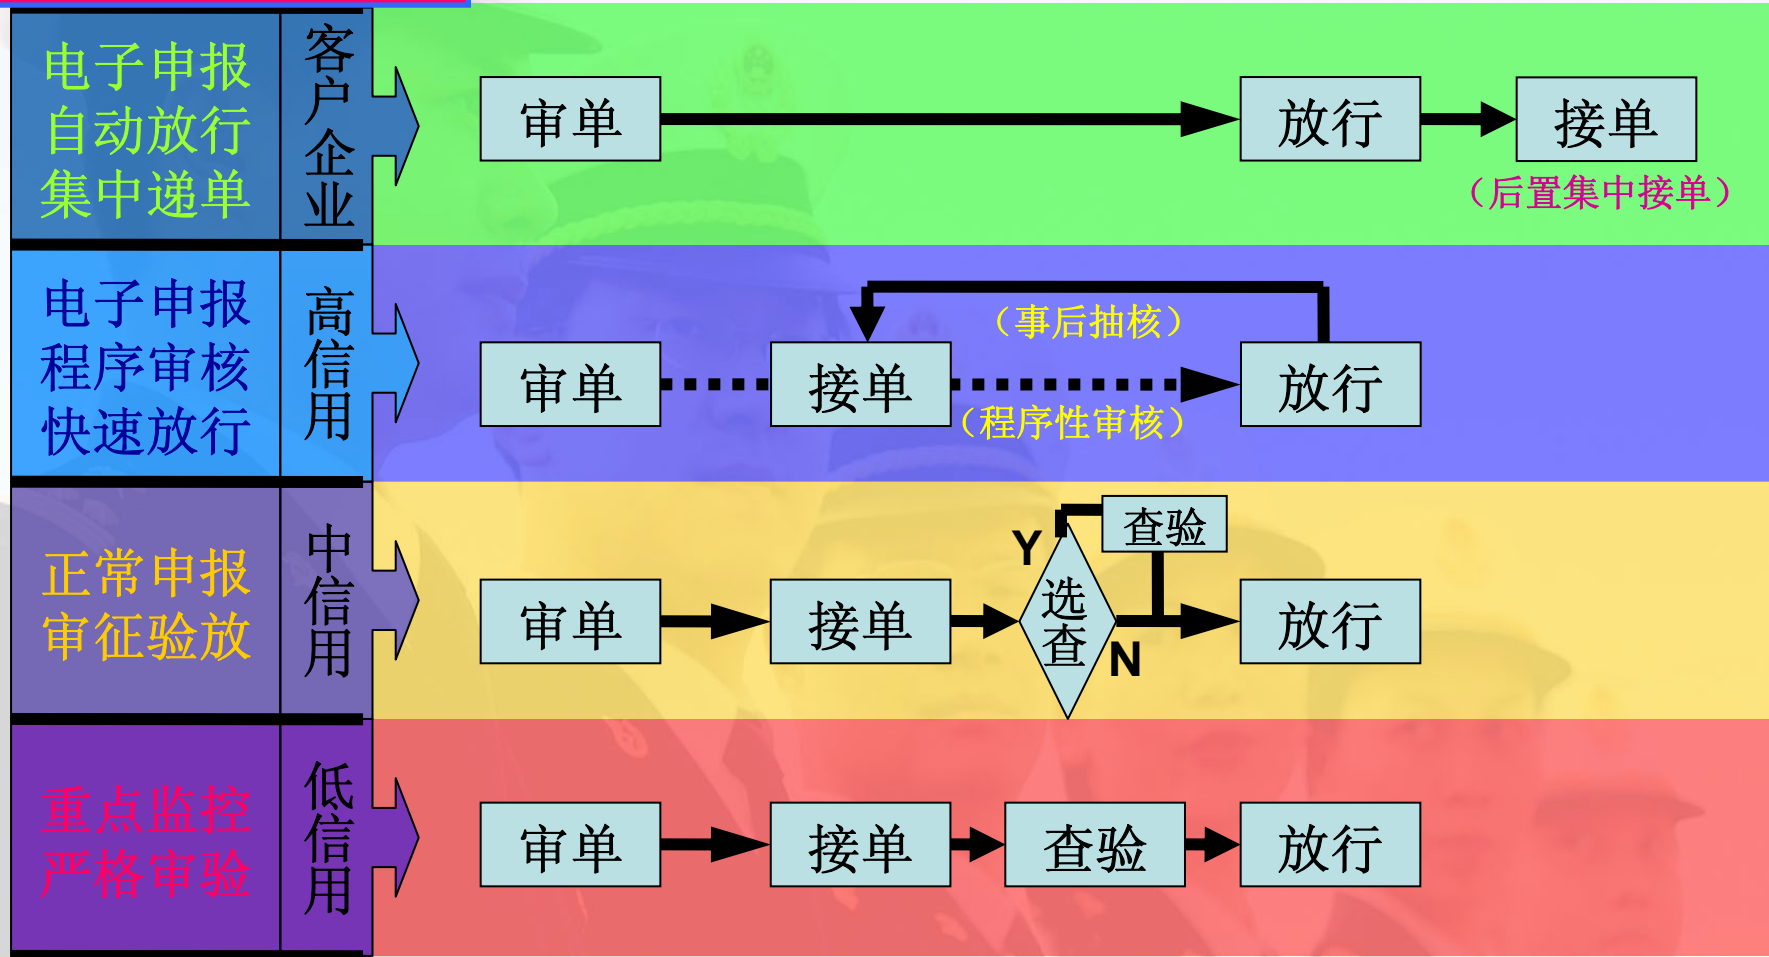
电子申报
自动放行
集中递单

客户企业

审单
放行
接单
（后置集中接单）

电子申报
程序审核
快速放行

高信用

（事后抽核）
审单
接单
放行
（程序性审核）

正常申报
审征验放

中信用

查验
Y
选查
N
审单
接单
放行

重点监控
严格审验

低信用

审单
接单
查验
放行